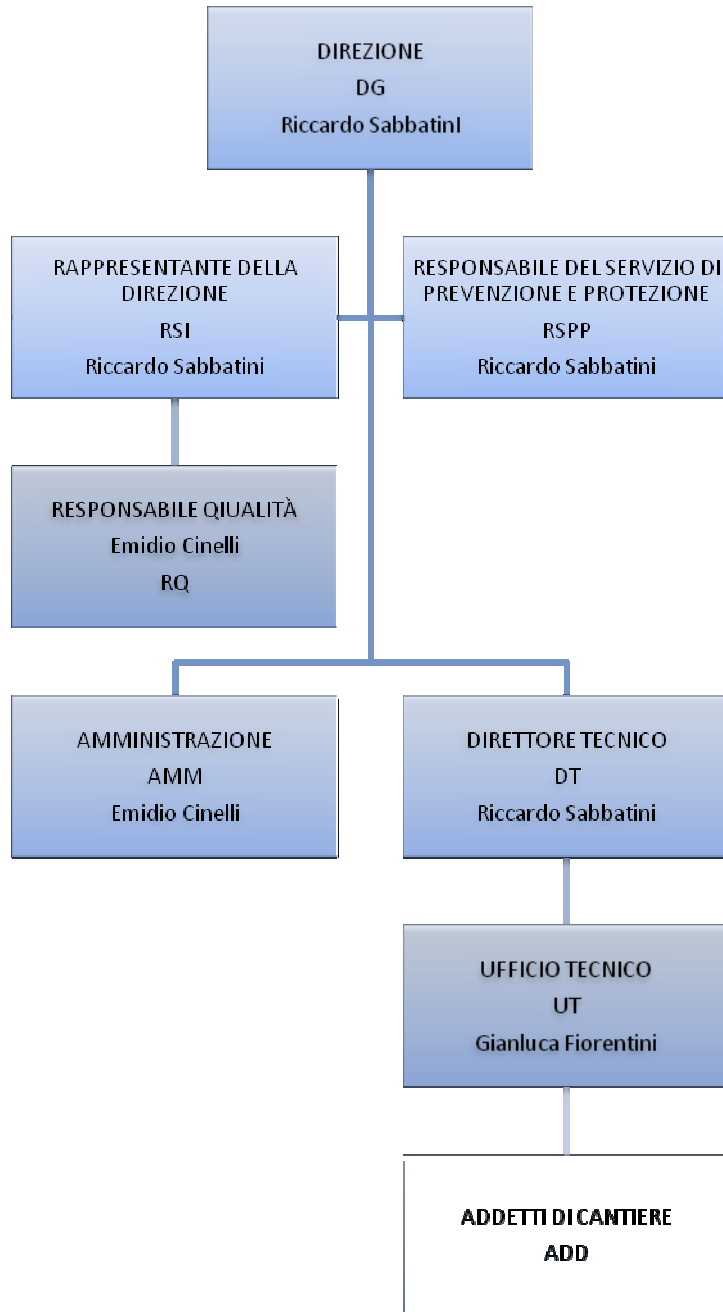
DIREZIONE
DG
Riccardo SabbatinI

RAPPRESENTANTE DELLA DIREZIONE
RSI
Riccardo Sabbatini

RESPONSABILE DEL SERVIZIO DI PREVENZIONE E PROTEZIONE
RSPP
Riccardo Sabbatini

RESPONSABILE QIUALITÀ
Emidio Cinelli
RQ

AMMINISTRAZIONE
AMM
Emidio Cinelli

DIRETTORE TECNICO
DT
Riccardo Sabbatini

UFFICIO TECNICO
UT
Gianluca Fiorentini

ADDETTI DI CANTIERE
ADD